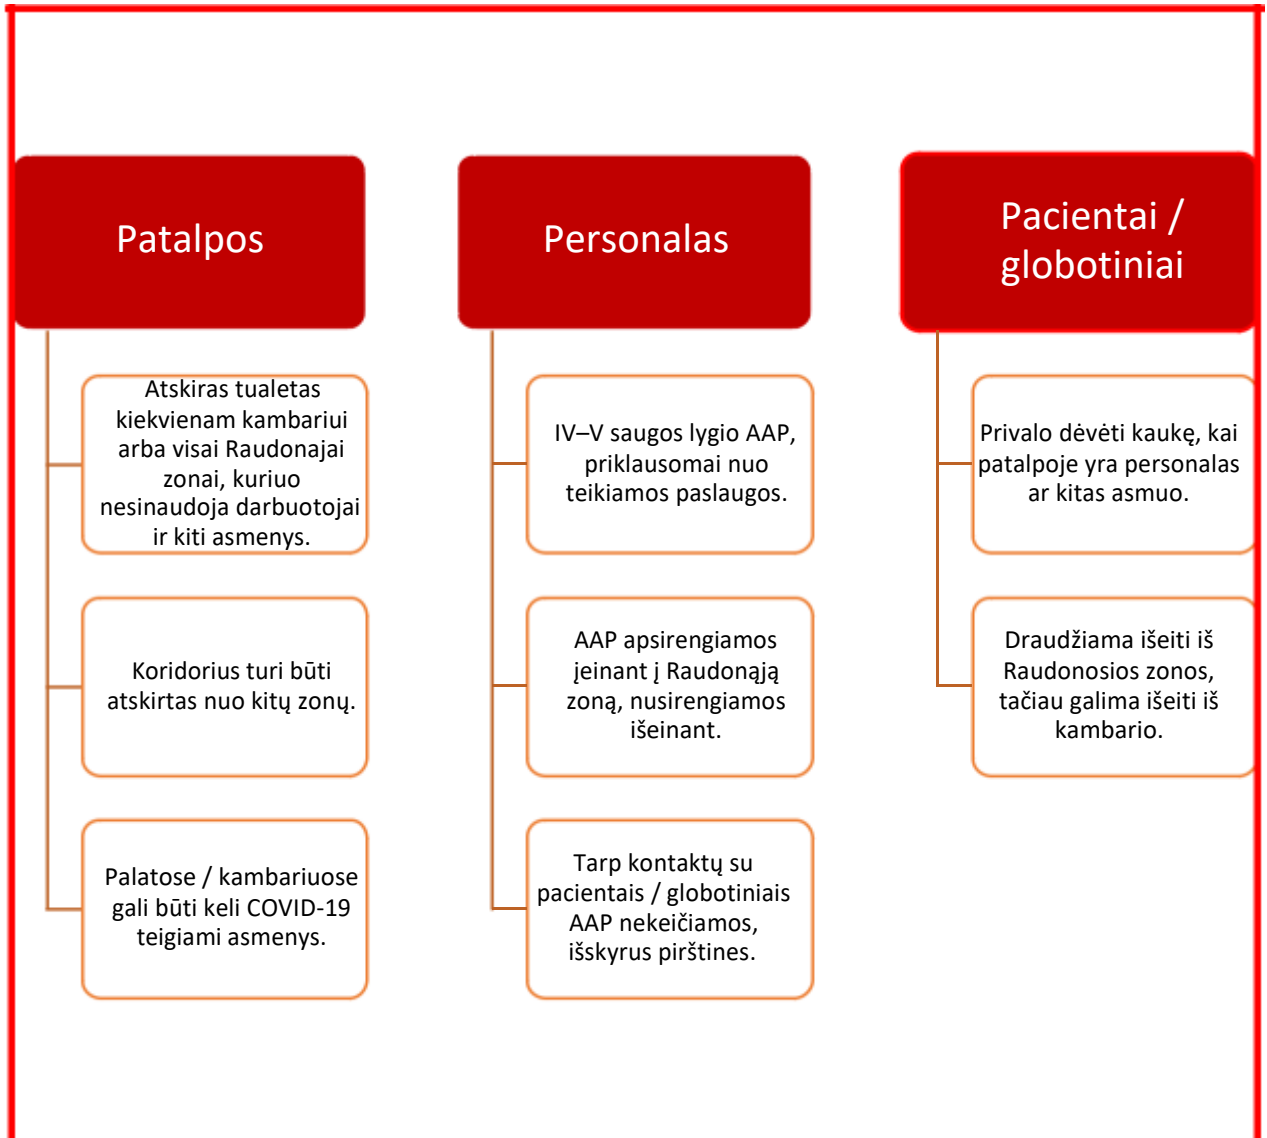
Patalpos

Atskiras tualetas kiekvienam kambariui arba visai Raudonajai zonai, kuriuo nesinaudoja darbuotojai ir kiti asmenys.

Koridorius turi būti atskirtas nuo kitų zonų.

Palatose / kambariuose gali būti keli COVID-19 teigiami asmenys.

Personalas

IV–V saugos lygio AAP, priklausomai nuo teikiamos paslaugos.

AAP apsirengiamos įeinant į Raudonąją zoną, nusirengiamos išeinant.

Tarp kontaktų su pacientais / globotiniais AAP nekeičiamos, išskyrus pirštines.

Pacientai / globotiniai

Privalo dėvėti kaukę, kai patalpoje yra personalas ar kitas asmuo.

Draudžiama išeiti iš Raudonosios zonos, tačiau galima išeiti iš kambario.